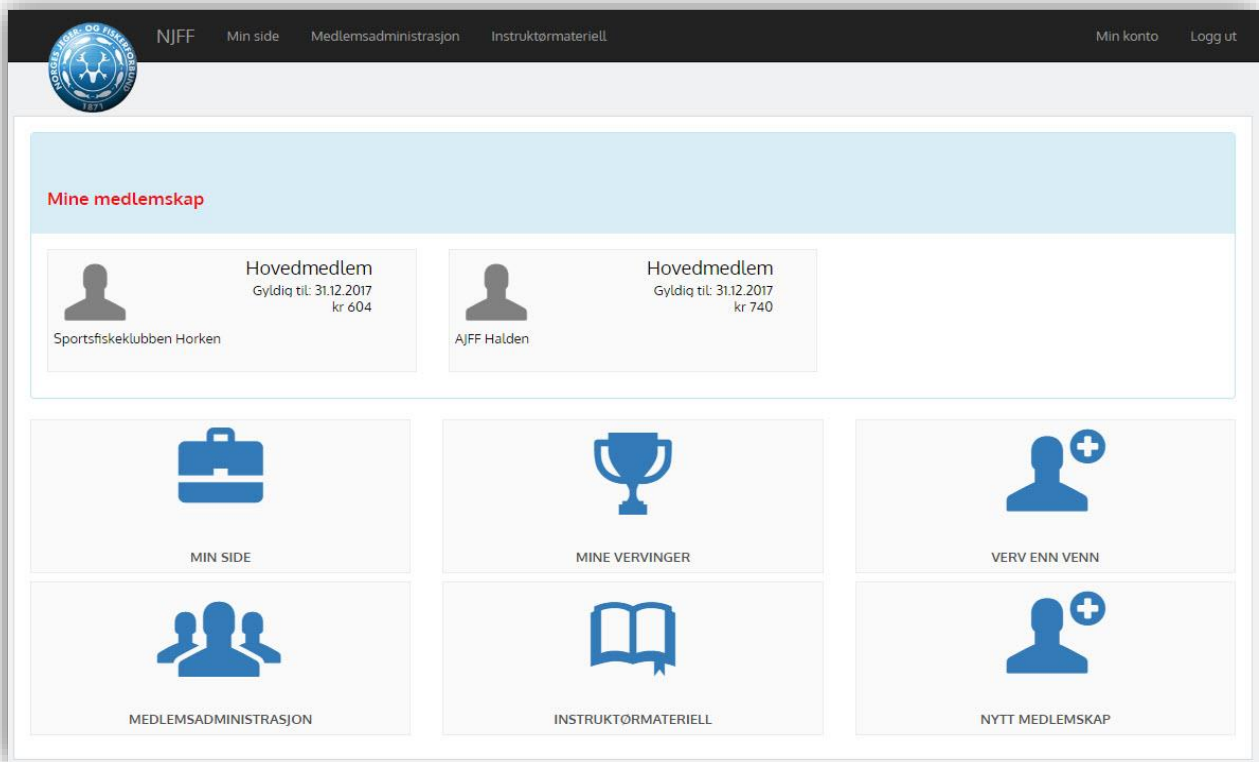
NORGES JEGER- OG FISKERFORBUND 1871

NJFF Min side Medlemsadministrasjon Instruktørmateriell

Min konto Logg ut

Mine medlemskap

Hovedmedlem
Gyldig til: 31.12.2017
kr 604
Sportsfiskeklubben Horken

Hovedmedlem
Gyldig til: 31.12.2017
kr 740
AJFF Halden

MIN SIDE

MINE VERVINGER

VERV ENN VENN

MEDLEMSADMINISTRASJON

INSTRUKTØRMATERIELL

NYTT MEDLEMSKAP